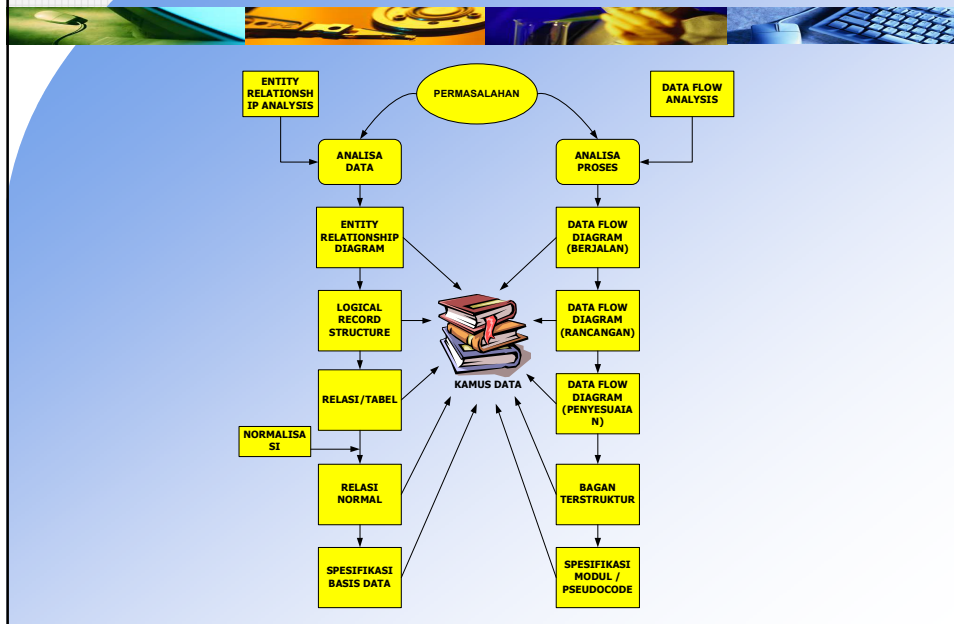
ENTITY RELATIONSHIP ANALYSIS

PERMASALAHAN

DATA FLOW ANALYSIS

ANALISA DATA

ANALISA PROSES

ENTITY RELATIONSHIP DIAGRAM

DATA FLOW DIAGRAM (BERJALAN)

LOGICAL RECORD STRUCTURE

DATA FLOW DIAGRAM (RANCANGAN)

KAMUS DATA

RELASI/TABEL

DATA FLOW DIAGRAM (PENYESUAIAN)

NORMALISASI

RELASI NORMAL

BAGAN TERSTRUKTUR

SPESIFIKASI BASIS DATA

SPESIFIKASI MODUL / PSEUDOCODE